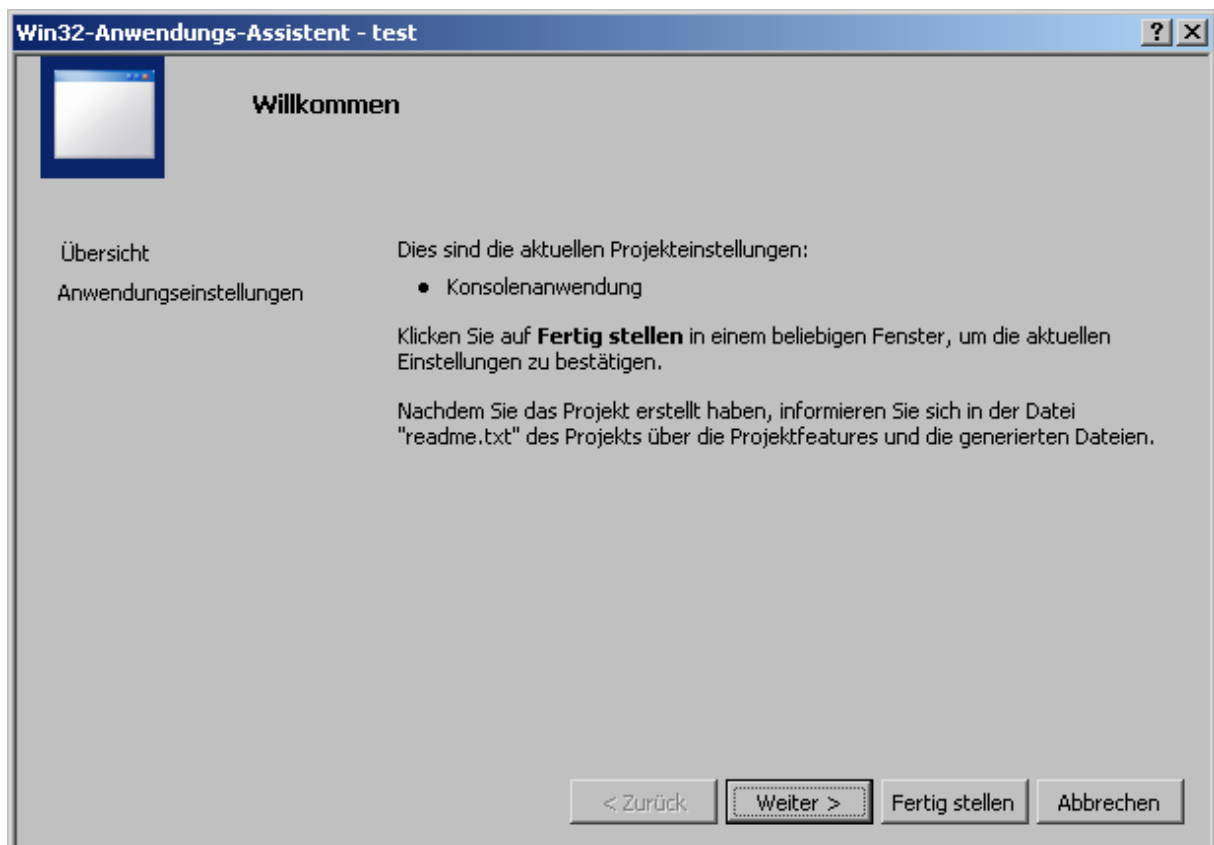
Win32-Anwendungs-Assistent - test

?

Willkommen

Übersicht

Anwendungseinstellungen

Dies sind die aktuellen Projekteinstellungen:

- Konsolenanwendung

Klicken Sie auf **Fertig stellen** in einem beliebigen Fenster, um die aktuellen Einstellungen zu bestätigen.

Nachdem Sie das Projekt erstellt haben, informieren Sie sich in der Datei "readme.txt" des Projekts über die Projektfeatures und die generierten Dateien.

< Zurück

Weiter >

Fertig stellen

Abbrechen